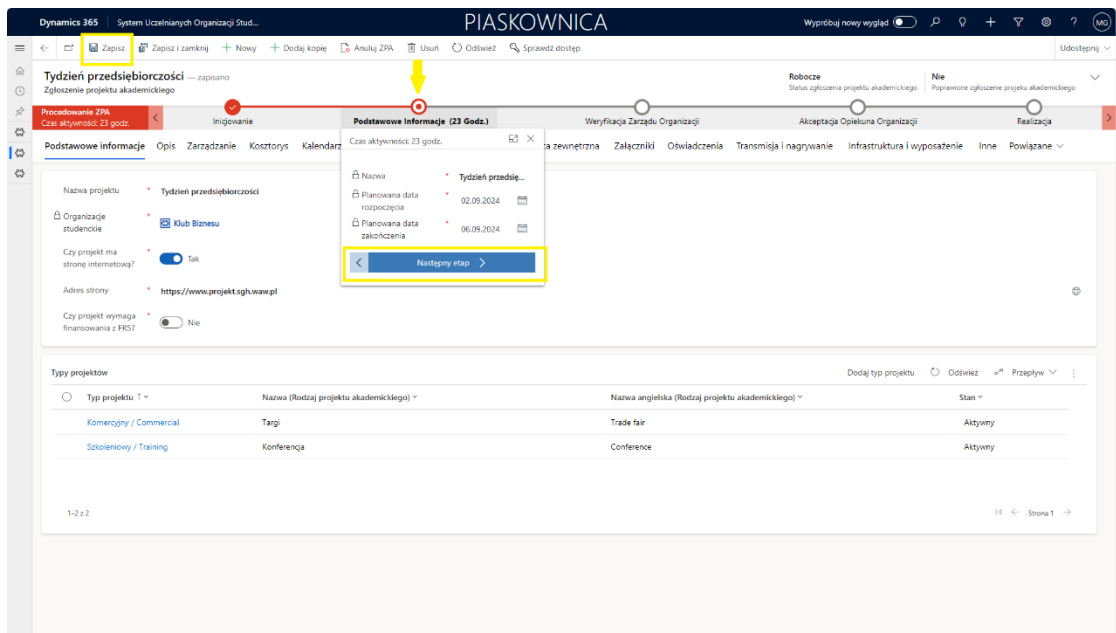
Dynamics 365 System Uczelnianych Organizacji Stud... PIASKOWNICA Wypróbuj nowy wygląd MG

Zapisz Zapisz i zamknij + Nowy + Dodaj kopię Anuluj ZPA Usuń Odśwież Sprawdź dostęp Udostępnij

Tydzień przedsiębiorczości — zapisano
Zgłoszenie projektu akademickiego

Robocze
Status zgłoszenia projektu akademickiego

Nie
Poprawione zgłoszenie projektu akademickiego

Procedowanie ZPA
Czas aktywności: 23 godz.

Inicjowanie | Podstawowe informacje (23 Godz.) | Weryfikacja Zarządu Organizacji | Akceptacja Opiekuna Organizacji | Realizacja

Podstawowe informacje Opis Zarządzanie Kosztorys Kalendarz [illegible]a zewnętrzna Załączniki Oświadczenia Transmisja i nagrywanie Infrastruktura i wyposażenie Inne Powiązane

Czas aktywności: 23 godz.
Nazwa * Tydzień przedsię...
Planowana data rozpoczęcia * 02.09.2024
Planowana data zakończenia * 06.09.2024
Następny etap

Nazwa projektu * Tydzień przedsiębiorczości
Organizacje studenckie * Klub Biznesu
Czy projekt ma stronę internetową? * Tak
Adres strony * https://www.projekt.sgh.waw.pl
Czy projekt wymaga finansowania z FRS? * Nie

Typy projektów
Dodaj typ projektu Odśwież Przepływ

| Typ projektu ↑ | Nazwa (Rodzaj projektu akademickiego) | Nazwa angielska (Rodzaj projektu akademickiego) | Stan |
|---|---|---|---|
| Komercyjny / Commercial | Targi | Trade fair | Aktywny |
| Szkoleniowy / Training | Konferencja | Conference | Aktywny |

1–2 z 2
Strona 1